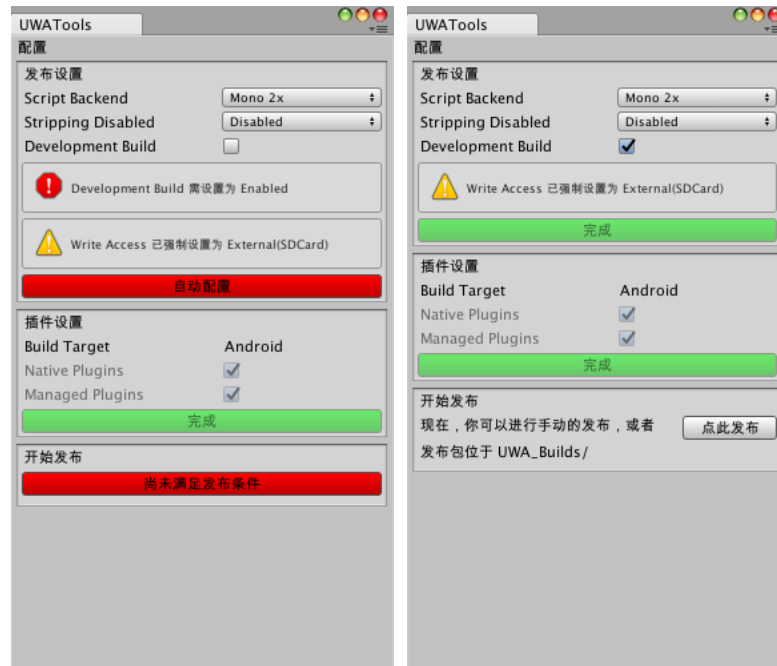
UWATools
配置
发布设置
Script Backend
Mono 2x
Stripping Disabled
Disabled
Development Build
Development Build 需设置为 Enabled
Write Access 已强制设置为 External(SDCard)
自动配置
插件设置
Build Target
Android
Native Plugins
Managed Plugins
完成
开始发布
尚未满足发布条件

UWATools
配置
发布设置
Script Backend
Mono 2x
Stripping Disabled
Disabled
Development Build
Write Access 已强制设置为 External(SDCard)
完成
插件设置
Build Target
Android
Native Plugins
Managed Plugins
完成
开始发布
现在，你可以进行手动的发布，或者
点此发布
发布包位于 UWA_Builds/